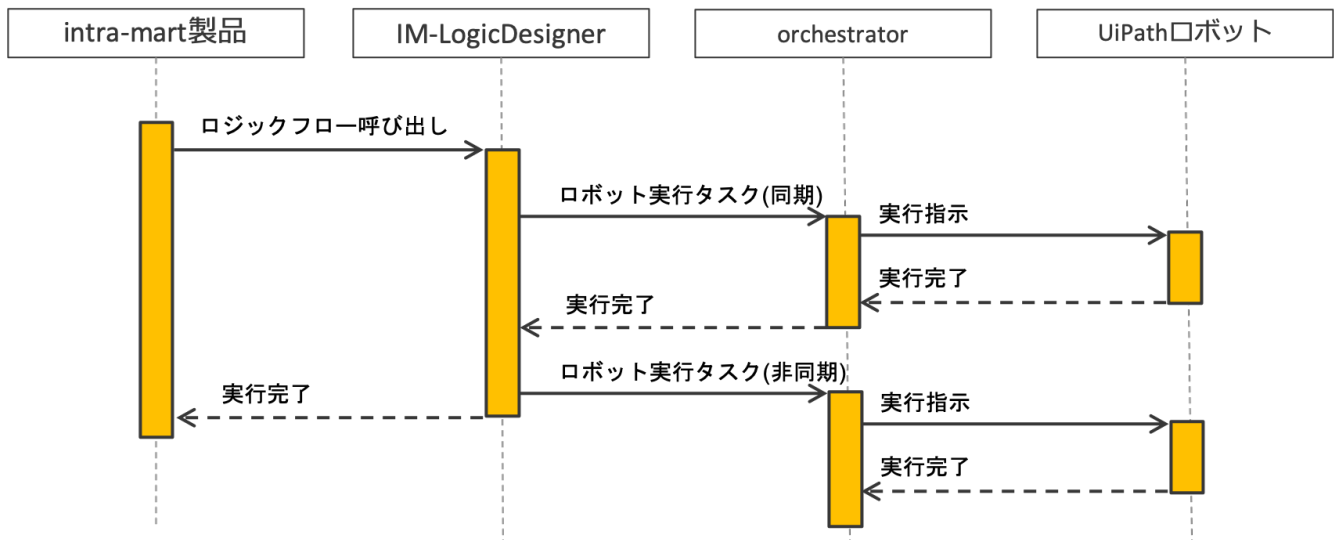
intra-mart製品

IM-LogicDesigner

orchestrator

UiPathロボット

ロジックフロー呼び出し

ロボット実行タスク(同期)

実行指示

実行完了

実行完了

ロボット実行タスク(非同期)

実行完了

実行指示

実行完了